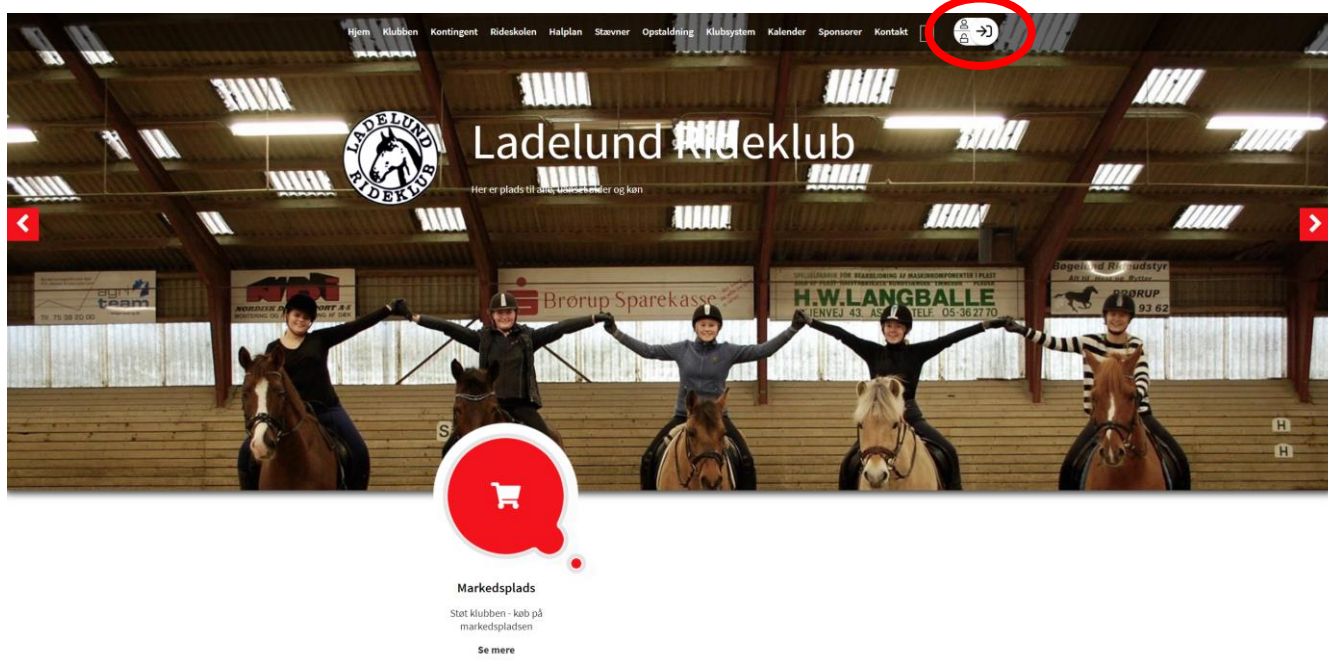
Hjem Klubben Kontingent Rideskolen Halplan Stævner Opstaldning Klubsystem Kalender Sponsorer Kontakt

LADELUND RIDEKLUB

Ladelund Rideklub

Her er plads til alle, uanset alder og køn

Brørup Sparekasse

H.W.LANGBALLE

Bøgelund Rideudstyr

BRØRUP

Markedsplads

Støt klubben - køb på markedspladsen

Se mere